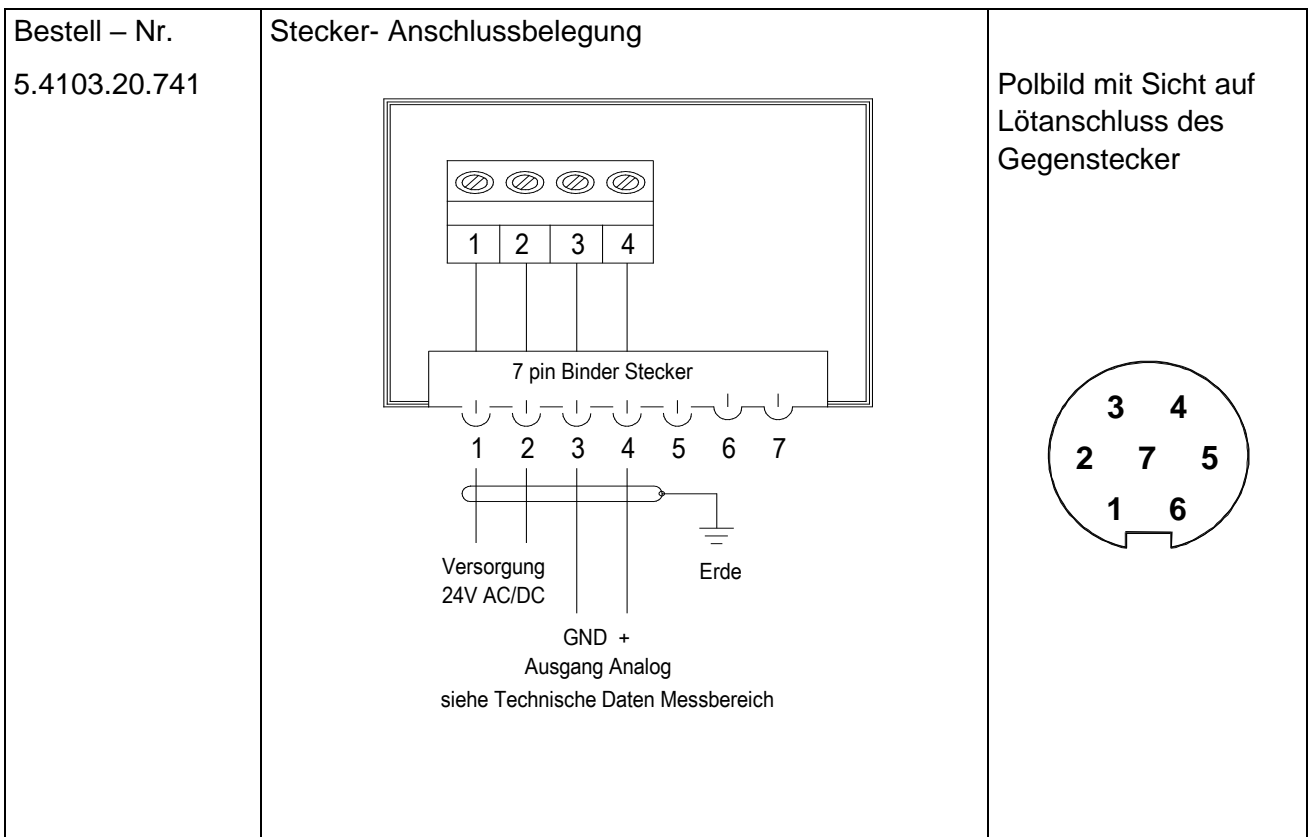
| Bestell – Nr. | Stecker- Anschlussbelegung | |
|---|---|---|
| 5.4103.20.741 | 1 2 3 4<br>7 pin Binder Stecker<br>1 2 3 4 5 6 7<br>Versorgung 24V AC/DC<br>Erde<br>GND +<br>Ausgang Analog<br>siehe Technische Daten Messbereich | Polbild mit Sicht auf Lötanschluss des Gegenstecker<br>3 4<br>2 7 5<br>1 6 |